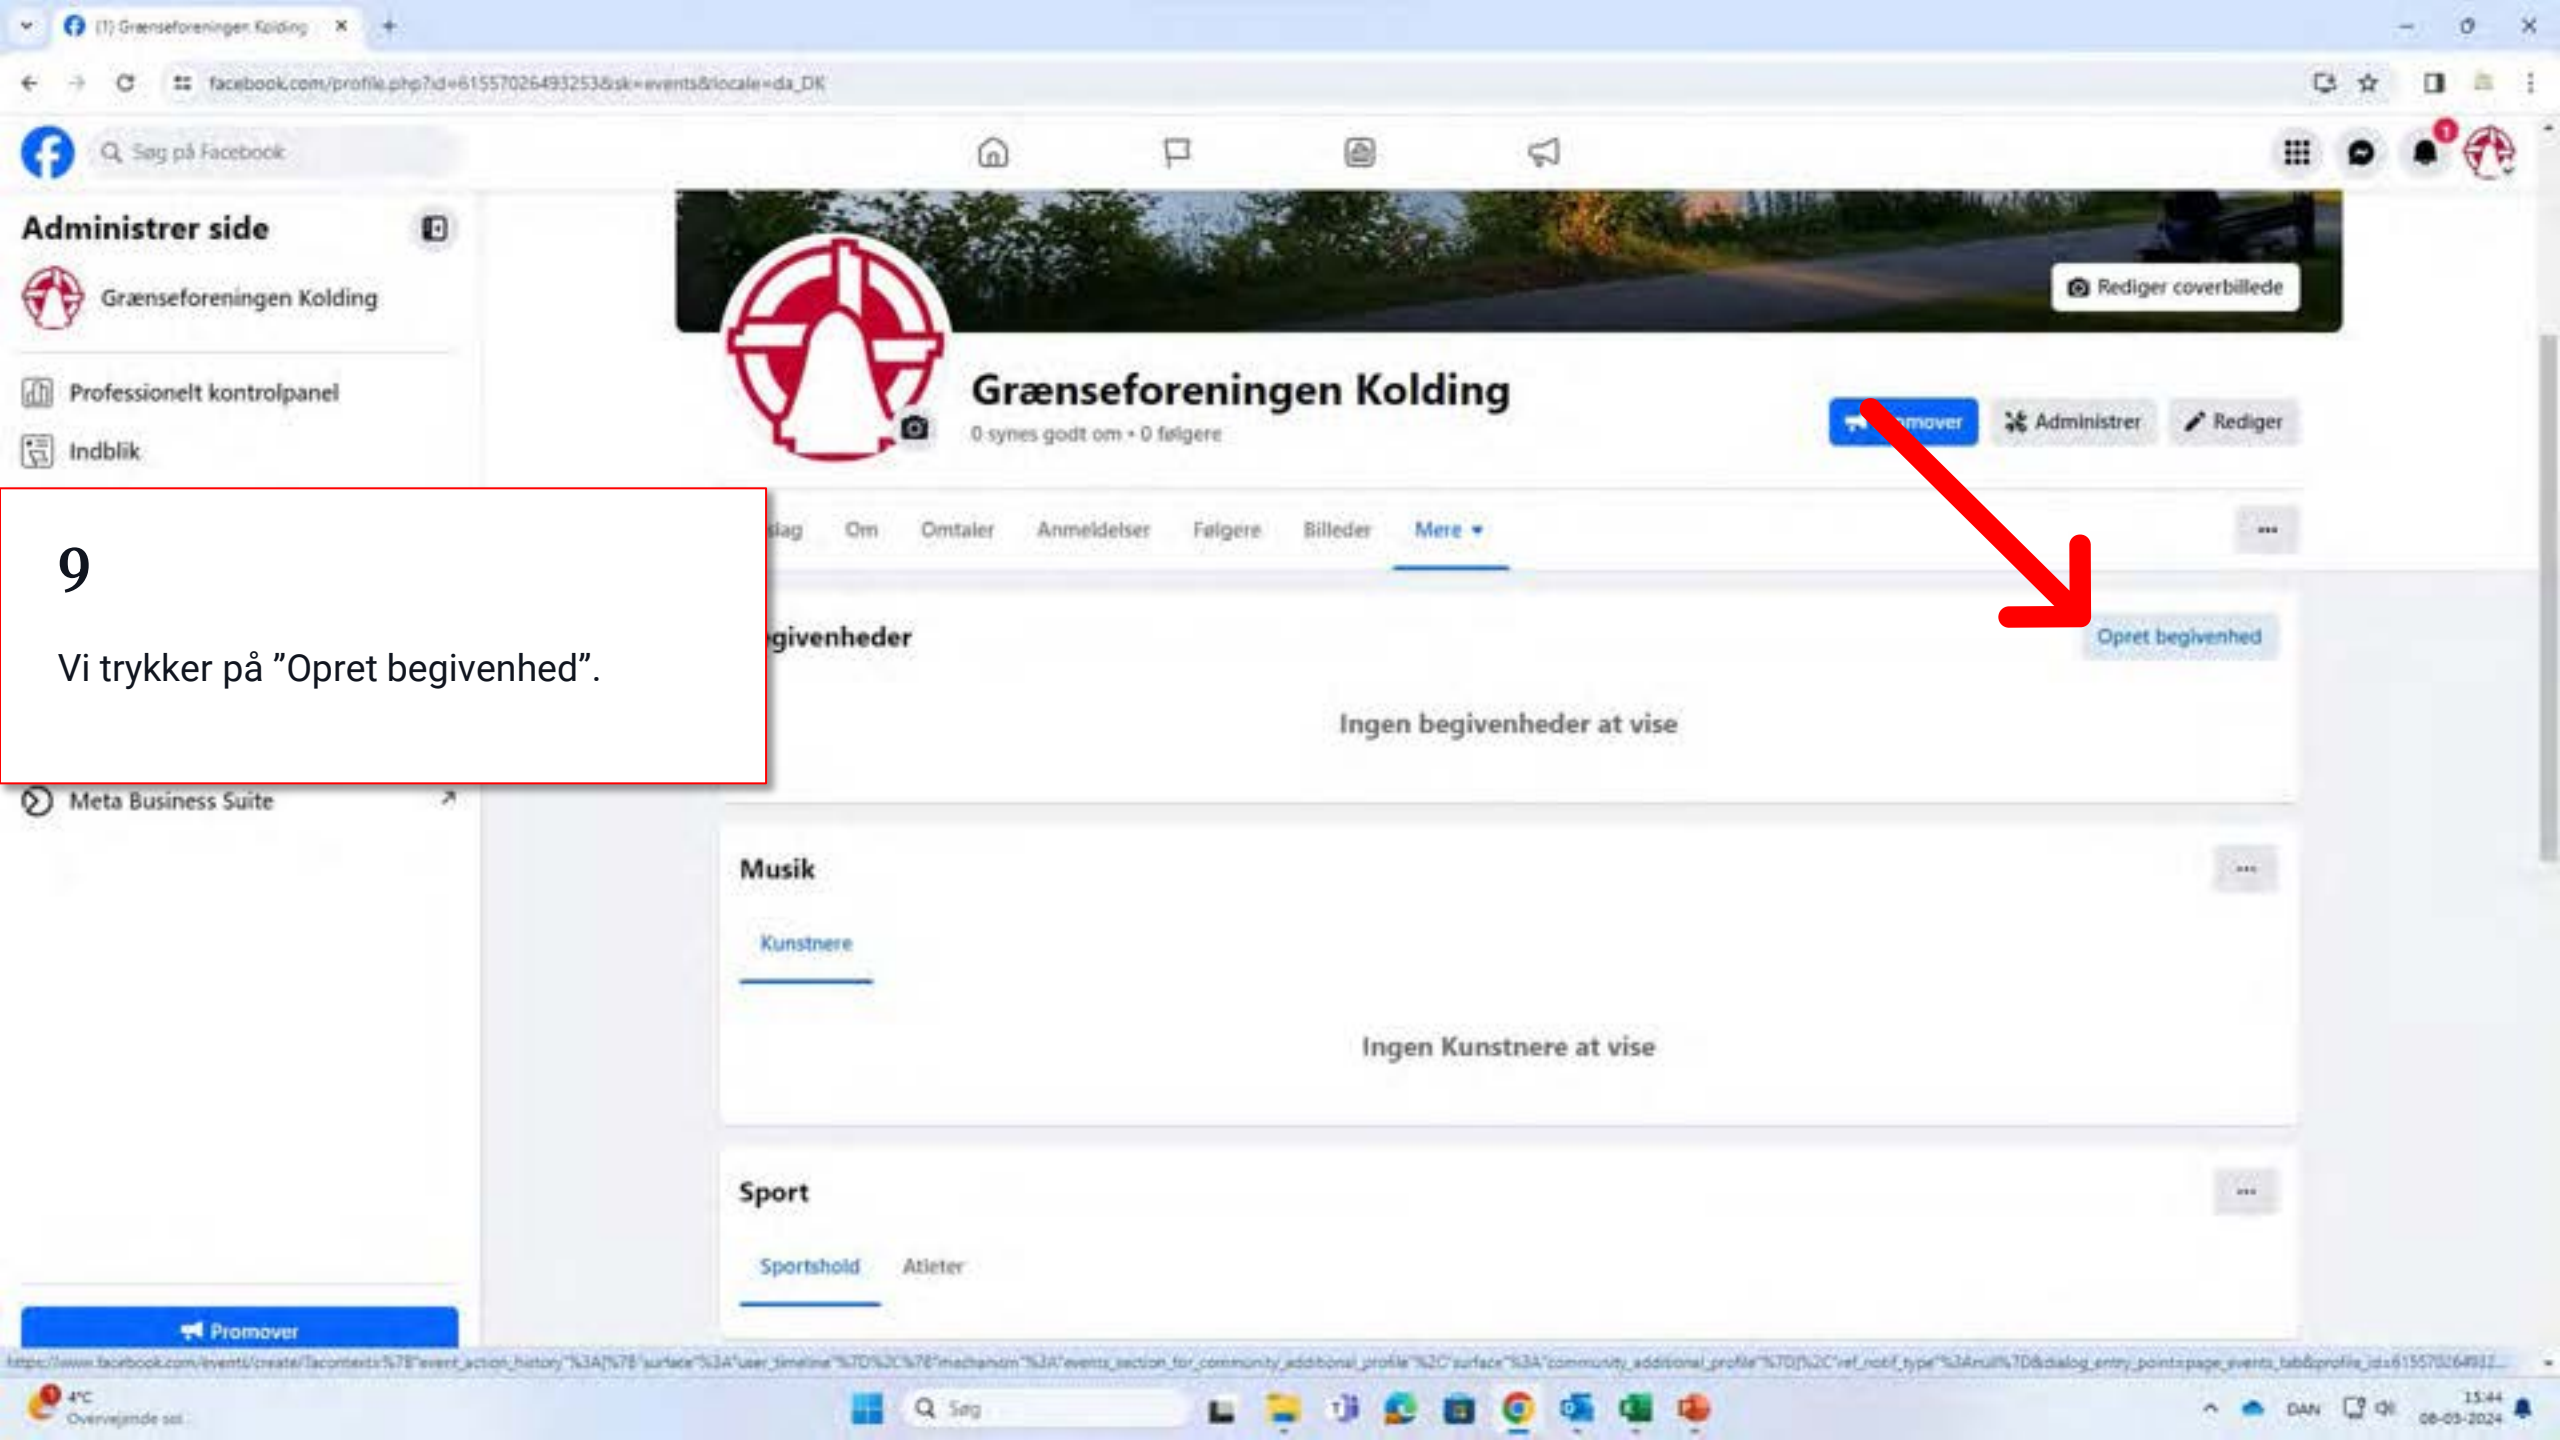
(1) Grænseforeningen Kolding

facebook.com/profile.php?id=61557026493253&sk=events&locale=da_DK

Søg på Facebook

Administrer side

Grænseforeningen Kolding

Professionelt kontrolpanel

Indblik

9

Vi trykker på ”Opret begivenhed”.

Meta Business Suite

Promover

Rediger coverbillede

Grænseforeningen Kolding

0 synes godt om • 0 følgere

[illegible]mover

Administrer

Rediger

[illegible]lag Om Omtaler Anmeldelser Følgere Billeder Mere

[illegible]givenheder

Opret begivenhed

Ingen begivenheder at vise

Musik

Kunstnere

Ingen Kunstnere at vise

Sport

Sportshold Atleter

4°C Overvejende sol

Søg

DAN

15:44 08-03-2024